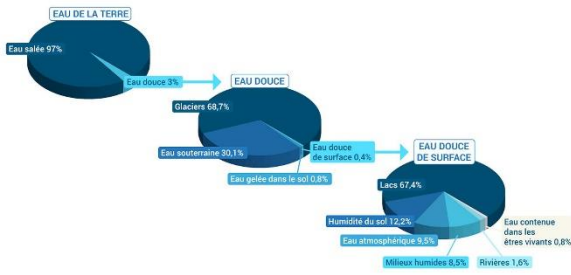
EAU DE LA TERRE
Eau salée 97%
Eau douce 3%
EAU DOUCE
Glaciers 68,7%
Eau souterraine 30,1%
Eau douce de surface 0,4%
Eau gelée dans le sol 0,8%
EAU DOUCE DE SURFACE
Lacs 67,4%
Humidité du sol 12,2%
Eau atmosphérique 9,5%
Milieux humides 8,5%
Rivières 1,6%
Eau contenue dans les êtres vivants 0,8%